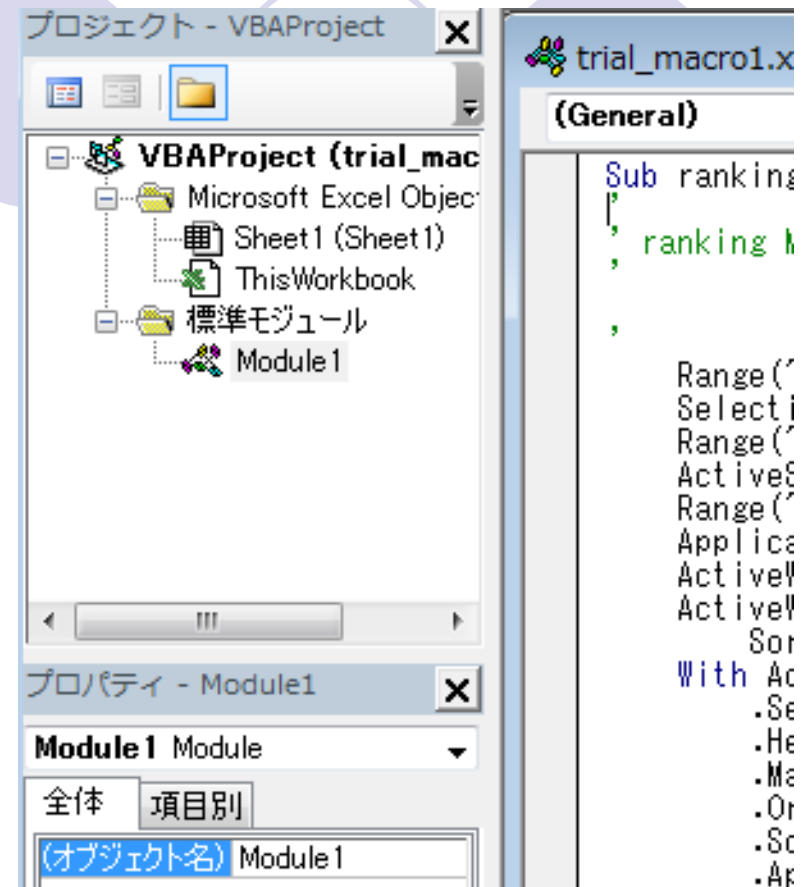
プロジェクト - VBAProject

VBAProject (trial_mac

Microsoft Excel Objec

Sheet1 (Sheet1)

ThisWorkbook

標準モジュール

Module1

プロパティ - Module1

Module1 Module

全体

項目別

(オブジェクト名) Module1

trial_macro1.x

(General)

Sub ranking
'
' ranking M
'
'
Range("
Selecti
Range("
ActiveS
Range("
Applica
ActiveW
ActiveW
Sor
With Ac
.Se
.He
.Ma
.Or
.Sc
.Ap